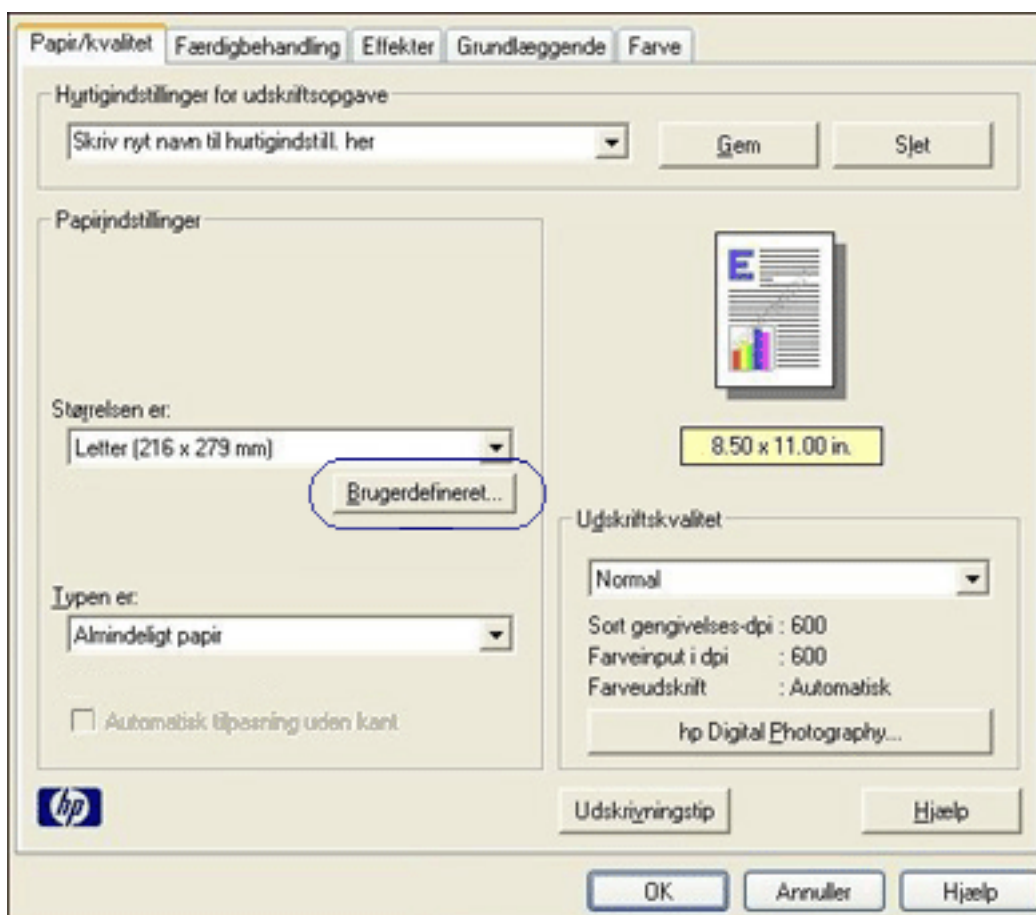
Papir/kvalitet | Færdigbehandling | Effekter | Grundlæggende | Farve

Hurtigindstillinger for udskriftsopgave

Skriv nyt navn til hurtigindstill. her

Gem

Slet

Papirindstillinger

Størrelsen er:

Letter (216 x 279 mm)

Brugerdefineret...

Typen er:

Almindeligt papir

Automatisk tilpasning uden kant

8.50 x 11.00 in.

Udskriftskvalitet

Normal

Sort gengivelses-dpi : 600
Farveinput i dpi : 600
Farveudskrift : Automatisk

hp Digital Photography...

hp

Udskrivningstip

Hjælp

OK

Annuller

Hjælp